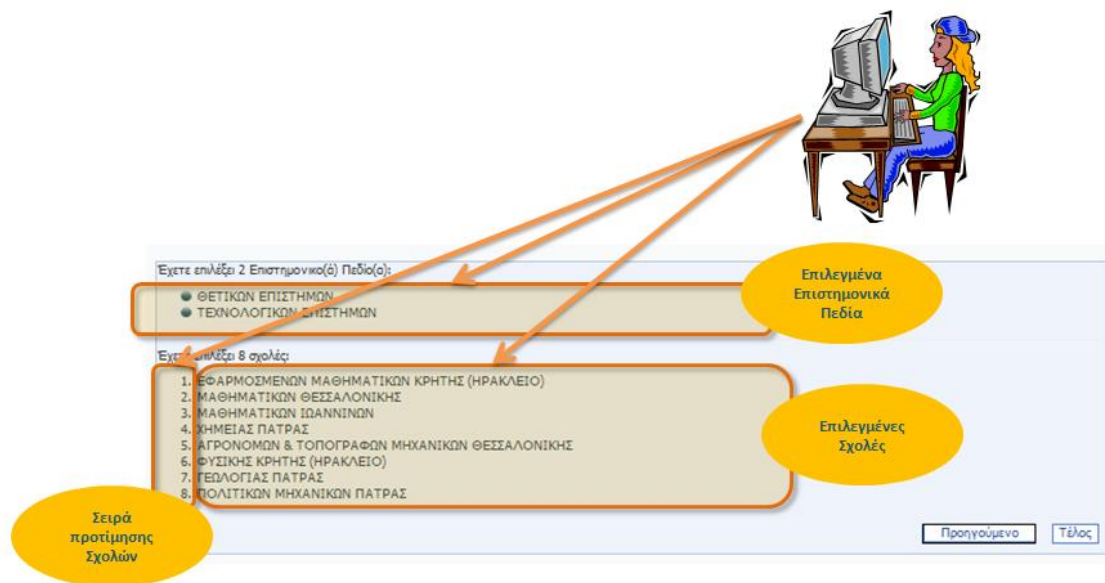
Έχετε επιλέξει 2 Επιστημονικό(ά) Πεδίο(α):

ΘΕΤΙΚΩΝ ΕΠΙΣΤΗΜΩΝ
ΤΕΧΝΟΛΟΓΙΚΩΝ ΕΠΙΣΤΗΜΩΝ

Επιλεγμένα Επιστημονικά Πεδία

Έχετε επιλέξει 8 σχολές:

1. ΕΦΑΡΜΟΣΜΕΝΩΝ ΜΑΘΗΜΑΤΙΚΩΝ ΚΡΗΤΗΣ (ΗΡΑΚΛΕΙΟ)
2. ΜΑΘΗΜΑΤΙΚΩΝ ΘΕΣΣΑΛΟΝΙΚΗΣ
3. ΜΑΘΗΜΑΤΙΚΩΝ ΙΩΑΝΝΙΝΩΝ
4. ΧΗΜΕΙΑΣ ΠΑΤΡΑΣ
5. ΑΓΡΟΝΟΜΩΝ & ΤΟΠΟΓΡΑΦΩΝ ΜΗΧΑΝΙΚΩΝ ΘΕΣΣΑΛΟΝΙΚΗΣ
6. ΦΥΣΙΚΗΣ ΚΡΗΤΗΣ (ΗΡΑΚΛΕΙΟ)
7. ΓΕΩΛΟΓΙΑΣ ΠΑΤΡΑΣ
8. ΠΟΛΙΤΙΚΩΝ ΜΗΧΑΝΙΚΩΝ ΠΑΤΡΑΣ

Επιλεγμένες Σχολές

Σειρά προτίμησης Σχολών

Προηγούμενο
Τέλος